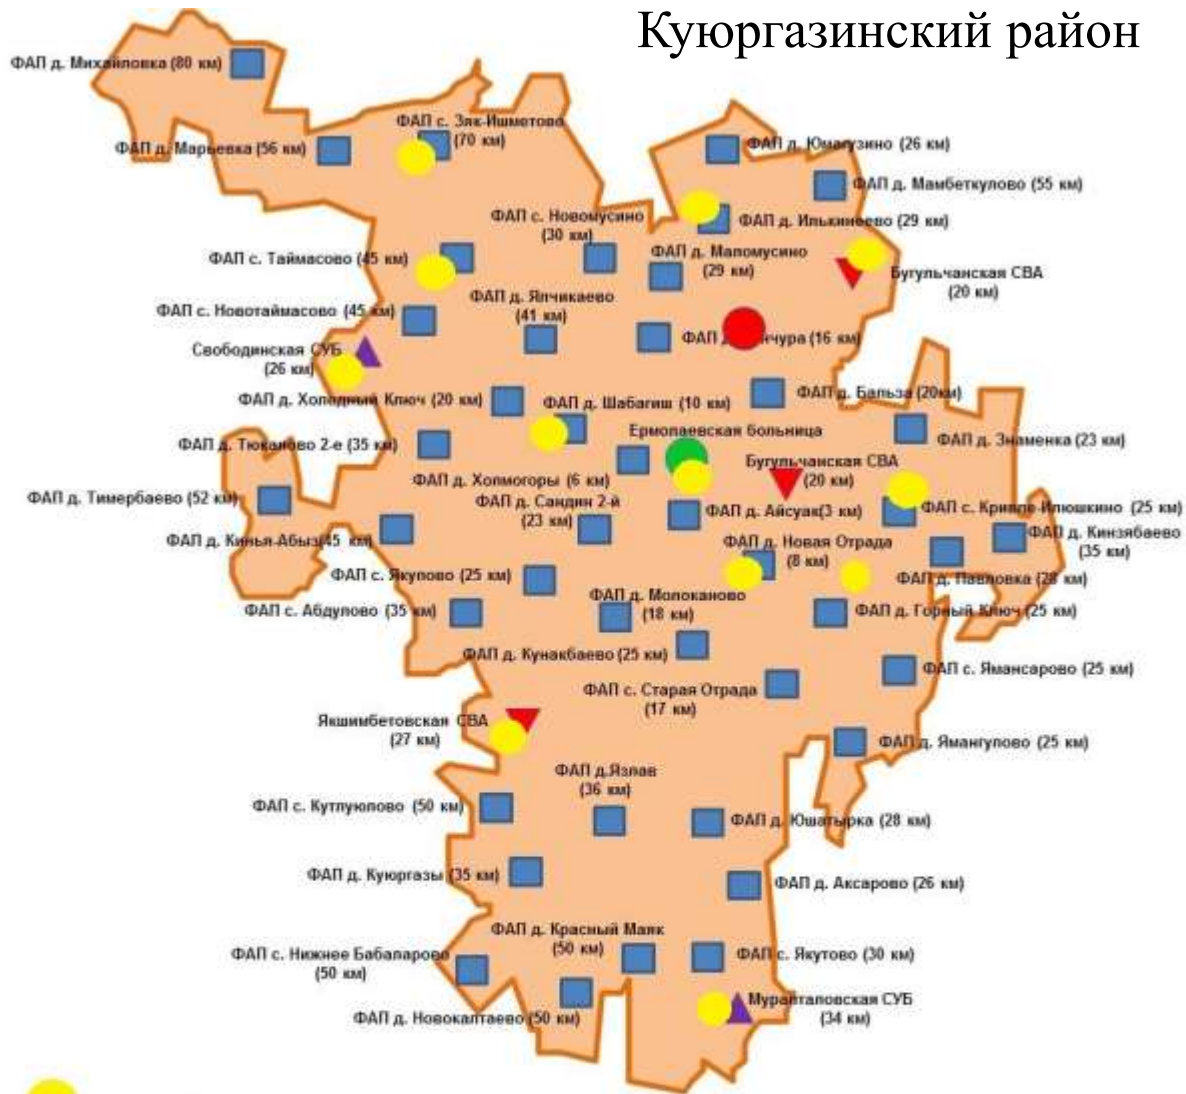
Куюргазинский район

ФАП д. Михайловка (80 км)

ФАП с. Зяк-Ишметово (70 км)

ФАП д. Марьевка (56 км)

ФАП д. Юмагузино (26 км)

ФАП д. Мамбеткулово (55 км)

ФАП с. Новомусино (30 км)

ФАП д. Ильккинеево (29 км)

ФАП с. Таймасово (45 км)

ФАП д. Маломусино (29 км)

Бугульчанская СВА (20 км)

ФАП с. Новотаймасово (45 км)

ФАП д. Япчикаево (41 км)

ФАП д. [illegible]чура (16 км)

Свободинская СУБ (26 км)

ФАП д. Холодный Ключ (20 км)

ФАП д. Шабагиш (10 км)

ФАП д. Бальза (20км)

Ермолаевская больница

ФАП д. Знаменка (23 км)

ФАП д. Тюкаково 2-е (35 км)

Бугульчанская СВА (20 км)

ФАП д. Холмогоры (6 км)

ФАП д. Тимербаево (52 км)

ФАП д. Сандин 2-й (23 км)

ФАП д. Айсуак(3 км)

ФАП с. Кривле-Илюшкино (25 км)

ФАП д. Кинзябаево (35 км)

ФАП д. Кинья-Абыз (45 км)

ФАП д. Новая Отрада (8 км)

ФАП с. Якупово (25 км)

ФАП д. Павловка (28 км)

ФАП с. Абдулово (35 км)

ФАП д. Молоканово (18 км)

ФАП д. Горный Ключ (25 км)

ФАП д. Кунакбаево (25 км)

ФАП с. Ямансарово (25 км)

ФАП с. Старая Отрада (17 км)

Якшимбетовская СВА (27 км)

ФАП д. Ямангулово (25 км)

ФАП д.Язлав (36 км)

ФАП с. Кутлуюлово (50 км)

ФАП д. Юшатырка (28 км)

ФАП д. Куюргазы (35 км)

ФАП д. Аксарово (26 км)

ФАП д. Красный Маяк (50 км)

ФАП с. Нижнее Бабаларово (50 км)

ФАП с. Якутово (30 км)

Мурапталовская СУБ (34 км)

ФАП д. Новокалтаево (50 км)